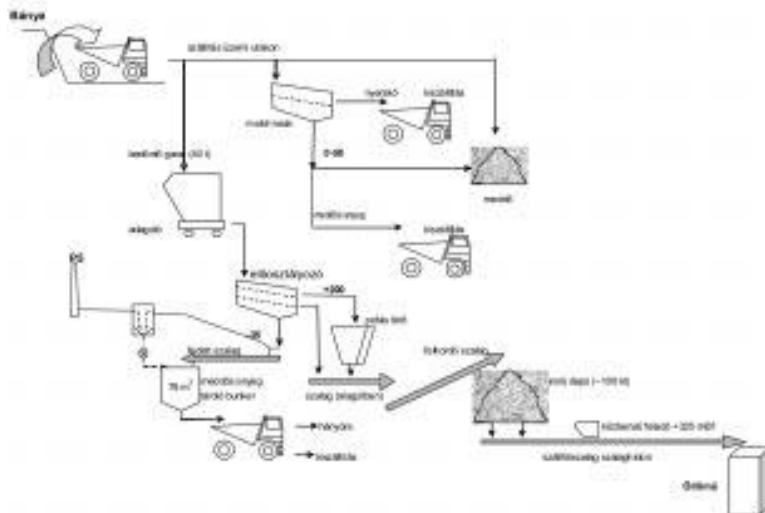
Bánya

szállítás üzemi utakon

meddő rosta

nyesedék

kiszállítás

0-80

meddő

betöltött garat (60 t)

adagoló

meddőtermék

kiszállítás

előosztályozó

+300

DS

-35

szalag

szalag adagolóra

75 m³

meddő törmelék tároló bunker

hányóra

kiszállítás

felhordó szalag

kőzet depó (~100 kt)

közbenső feladó ~325 m³/h

szállítószalag

Őrlőmű